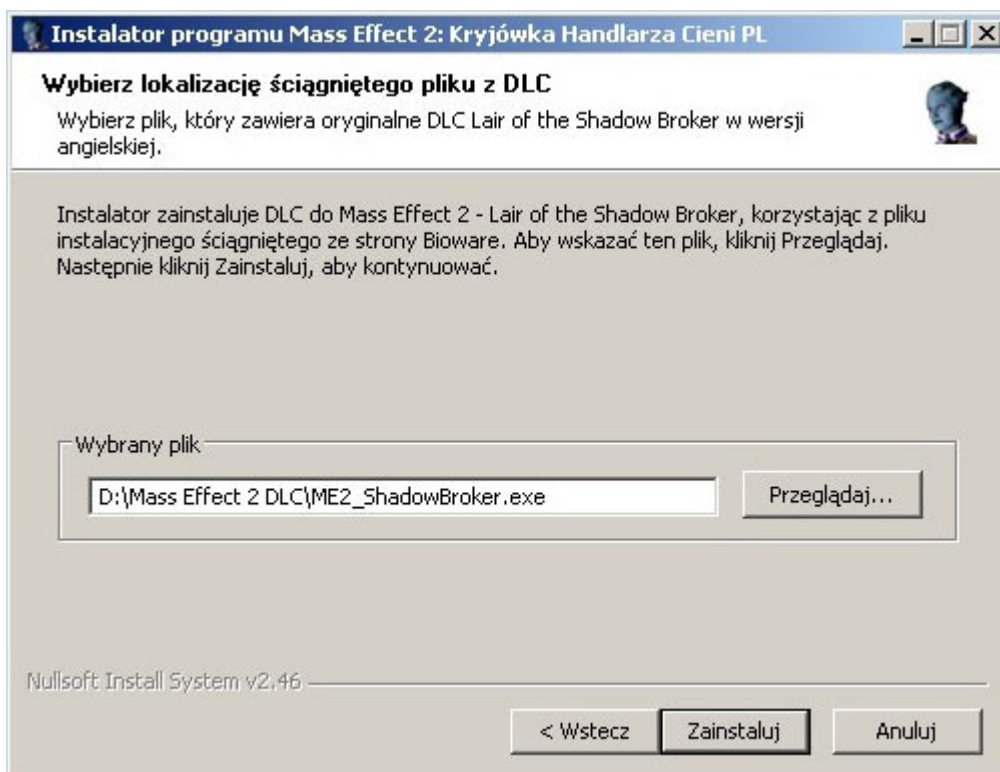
Instalator programu Mass Effect 2: Kryjówka Handlarza Cieni PL

Wybierz lokalizację ściągniętego pliku z DLC

Wybierz plik, który zawiera oryginalne DLC Lair of the Shadow Broker w wersji angielskiej.

Instalator zainstaluje DLC do Mass Effect 2 - Lair of the Shadow Broker, korzystając z pliku instalacyjnego ściągniętego ze strony Bioware. Aby wskazać ten plik, kliknij Przeglądaj. Następnie kliknij Zainstaluj, aby kontynuować.

Wybrany plik

D:\Mass Effect 2 DLC\ME2_ShadowBroker.exe

Przeglądaj...

Nullsoft Install System v2.46

< Wstecz

Zainstaluj

Anuluj